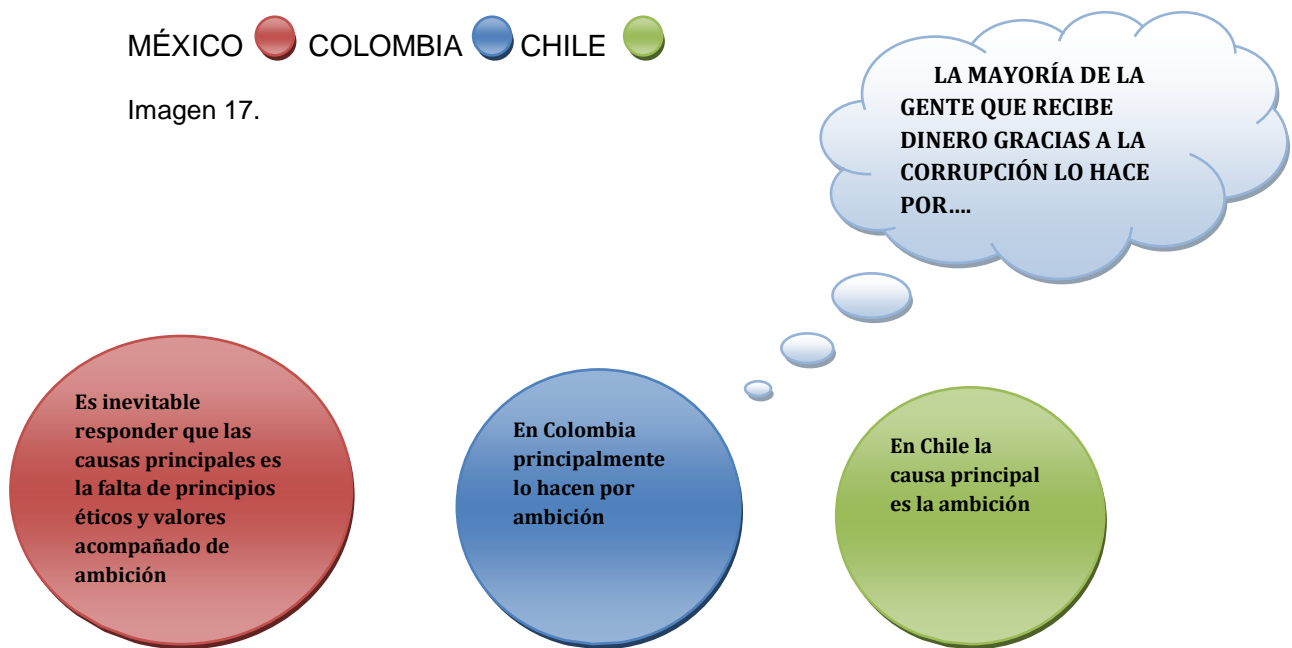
MÉXICO COLOMBIA CHILE

Imagen 17.

LA MAYORÍA DE LA GENTE QUE RECIBE DINERO GRACIAS A LA CORRUPCIÓN LO HACE POR….

Es inevitable responder que las causas principales es la falta de principios éticos y valores acompañado de ambición

En Colombia principalmente lo hacen por ambición

En Chile la causa principal es la ambición